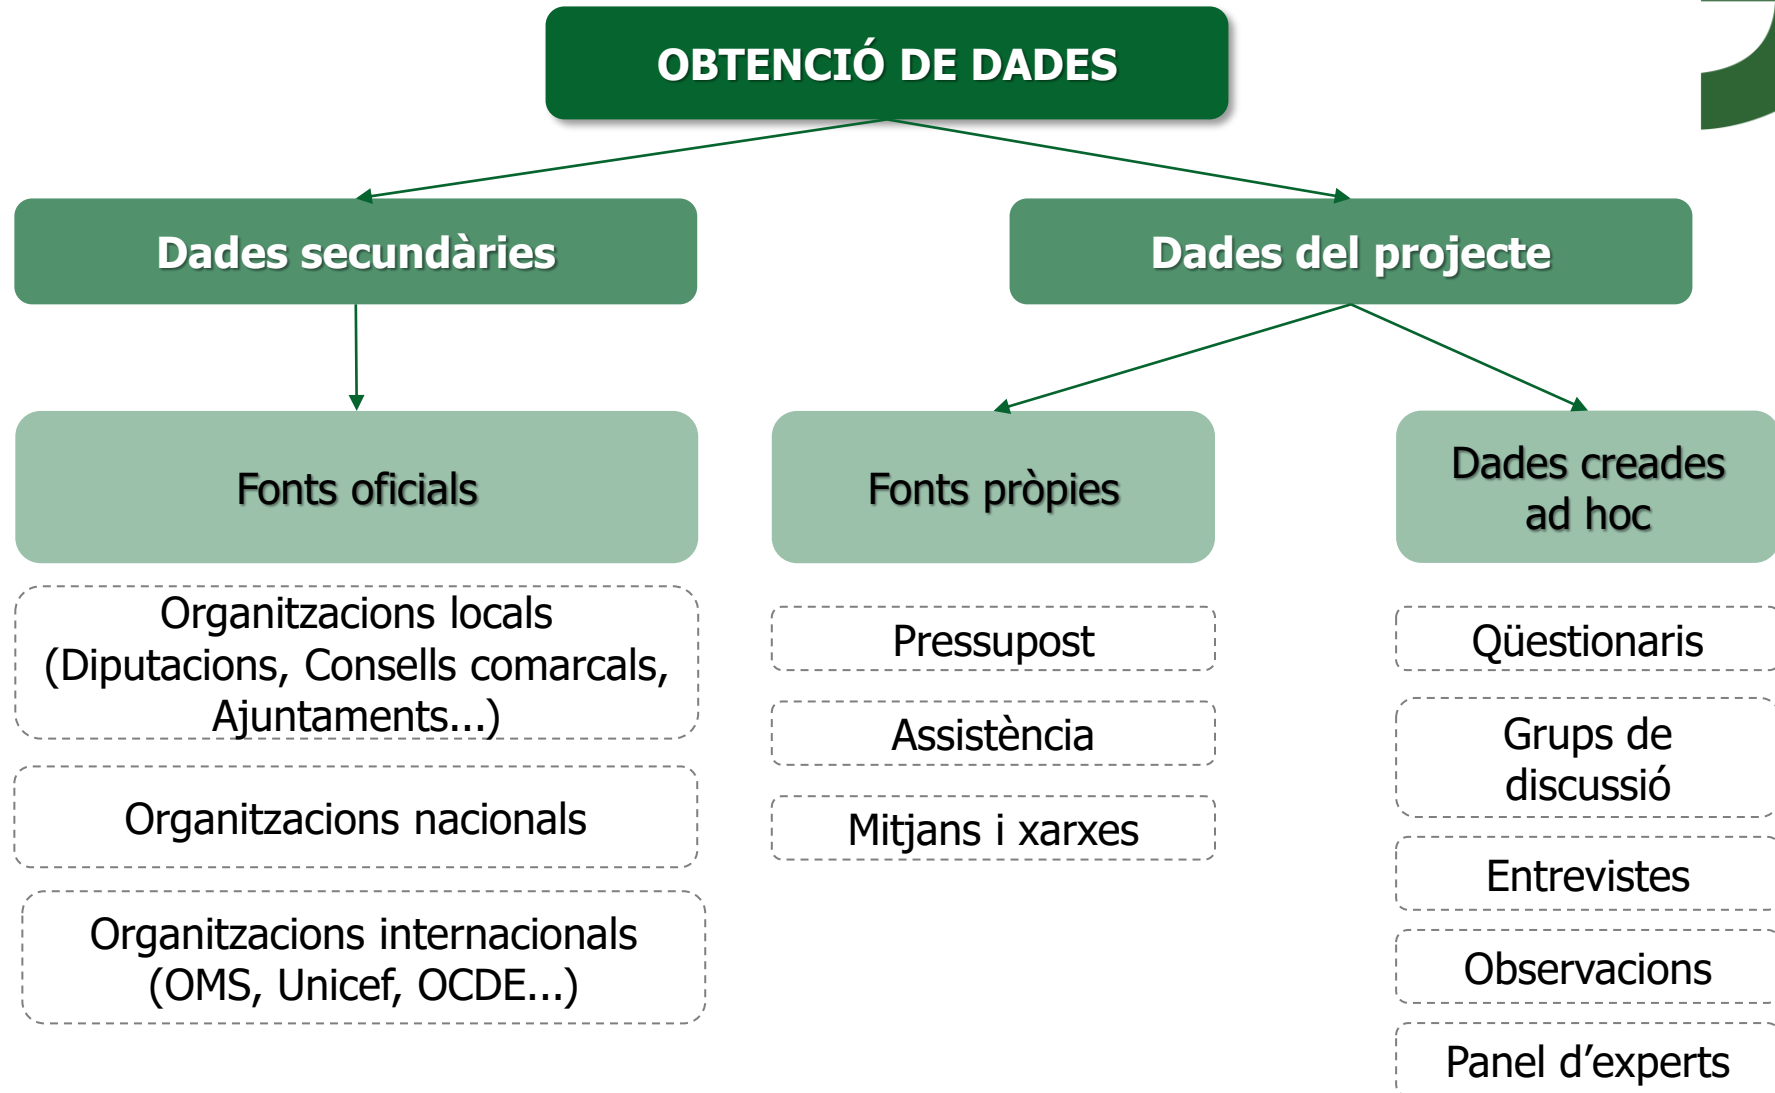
OBTENCIÓ DE DADES

Dades secundàries

Dades del projecte

Fonts oficials

Fonts pròpies

Dades creades ad hoc

Organitzacions locals (Diputacions, Consells comarcals, Ajuntaments...)

Organitzacions nacionals

Organitzacions internacionals (OMS, Unicef, OCDE...)

Pressupost

Assistència

Mitjans i xarxes

Qüestionaris

Grups de discussió

Entrevistes

Observacions

Panel d'experts